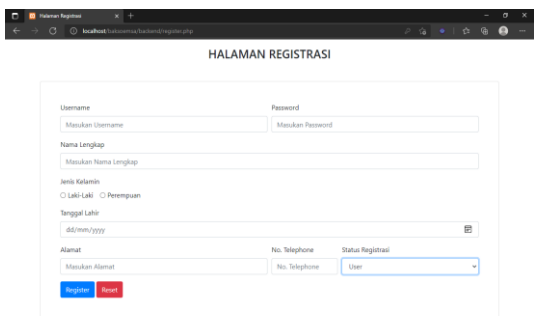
Halaman Registrasi
localhost/bakosmsa/backend/register.php

HALAMAN REGISTRASI

Username
Masukan Username
Password
Masukan Password
Nama Lengkap
Masukan Nama Lengkap
Jenis Kelamin
Laki-Laki
Perempuan
Tanggal Lahir
dd/mm/yyyy
Alamat
Masukan Alamat
No. Telephone
No. Telephone
Status Registrasi
User
Register
Reset